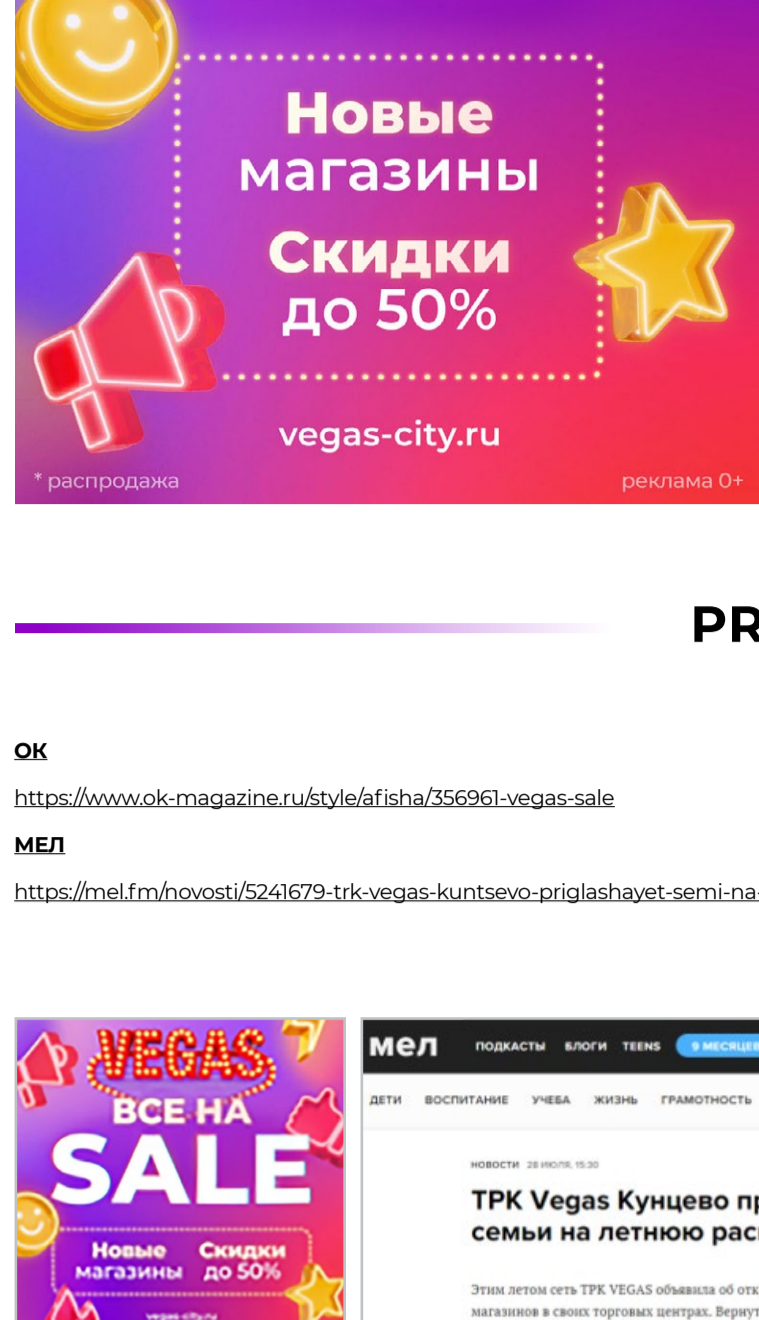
Новые магазины
Скидки до 50%
vegas-city.ru
* распродажа
реклама 0+

PR

ОК

https://www.ok-magazine.ru/style/afisha/356961-vegas-sale

МЕЛ

https://mel.fm/novosti/5241679-trk-vegas-kuntsevo-priglashayet-semi-na-

VEGAS
ВСЕ НА
SALE
Новые магазины
Скидки до 50%
vegas-city.ru

мел ПОДКАСТЫ БЛОГИ TEENS 9 МЕСЯЦЕ
ДЕТИ ВОСПИТАНИЕ УЧЕБА ЖИЗНЬ ГРАМОТНОСТЬ
НОВОСТИ 28 ИЮЛЯ, 15:30
ТРК Vegas Кунцево пр
семьи на летнюю рас
Этим летом сеть ТРК VEGAS объявила об отк
магазинов в своих торговых центрах. Вернут